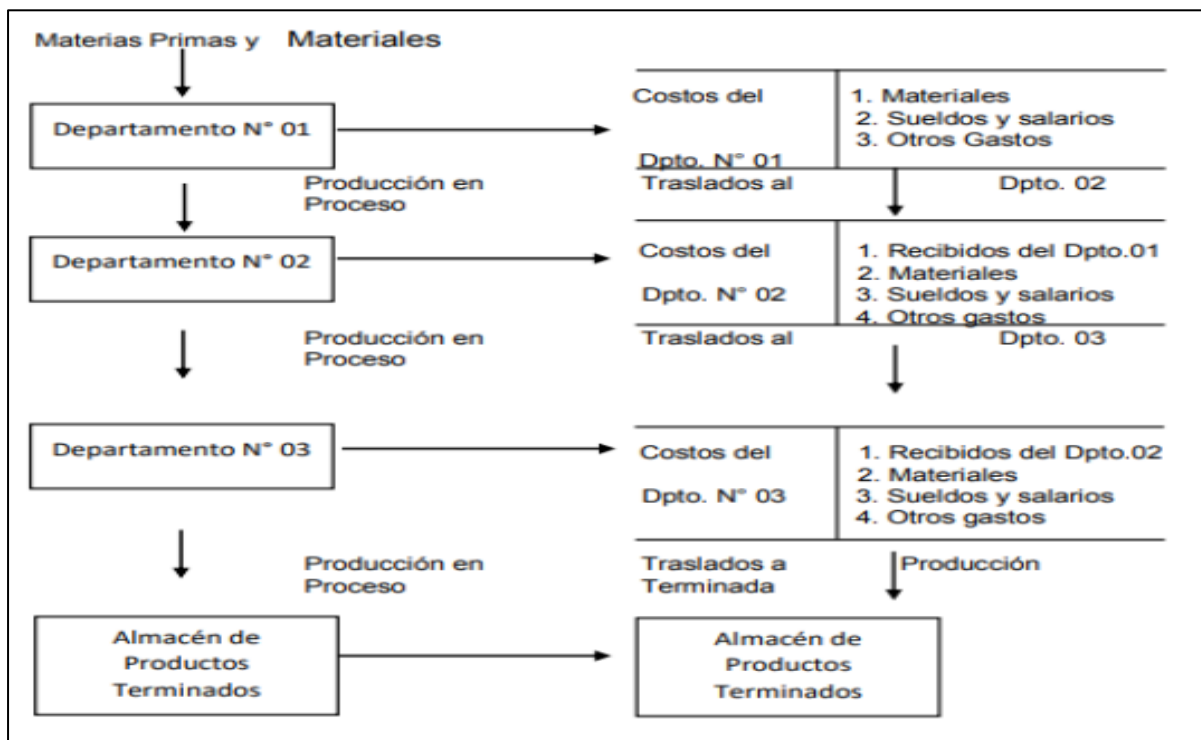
Materias Primas y Materiales

Departamento N° 01

Costos del Dpto. N° 01

1. Materiales
2. Sueldos y salarios
3. Otros Gastos

Producción en Proceso

Traslados al Dpto. 02

Departamento N° 02

Costos del Dpto. N° 02

1. Recibidos del Dpto.01
2. Materiales
3. Sueldos y salarios
4. Otros gastos

Producción en Proceso

Traslados al Dpto. 03

Departamento N° 03

Costos del Dpto. N° 03

1. Recibidos del Dpto.02
2. Materiales
3. Sueldos y salarios
4. Otros gastos

Producción en Proceso

Traslados a Producción Terminada

Almacén de Productos Terminados

Almacén de Productos Terminados